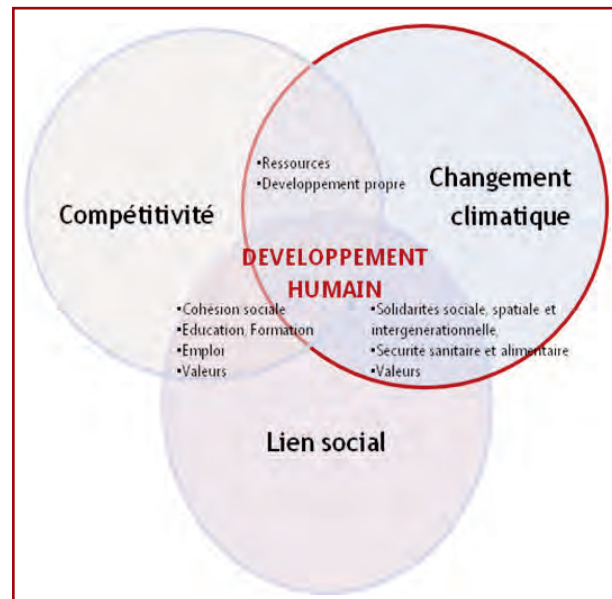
Compétitivité

•Ressources
•Developpement propre

Changement climatique

DEVELOPPEMENT HUMAIN

•Cohésion sociale
•Education, Formation
•Emploi
•Valeurs

•Solidarités sociale, spatiale et intergenerationnelle,
•Securité sanitaire et alimentaire
•Valeurs

Lien social